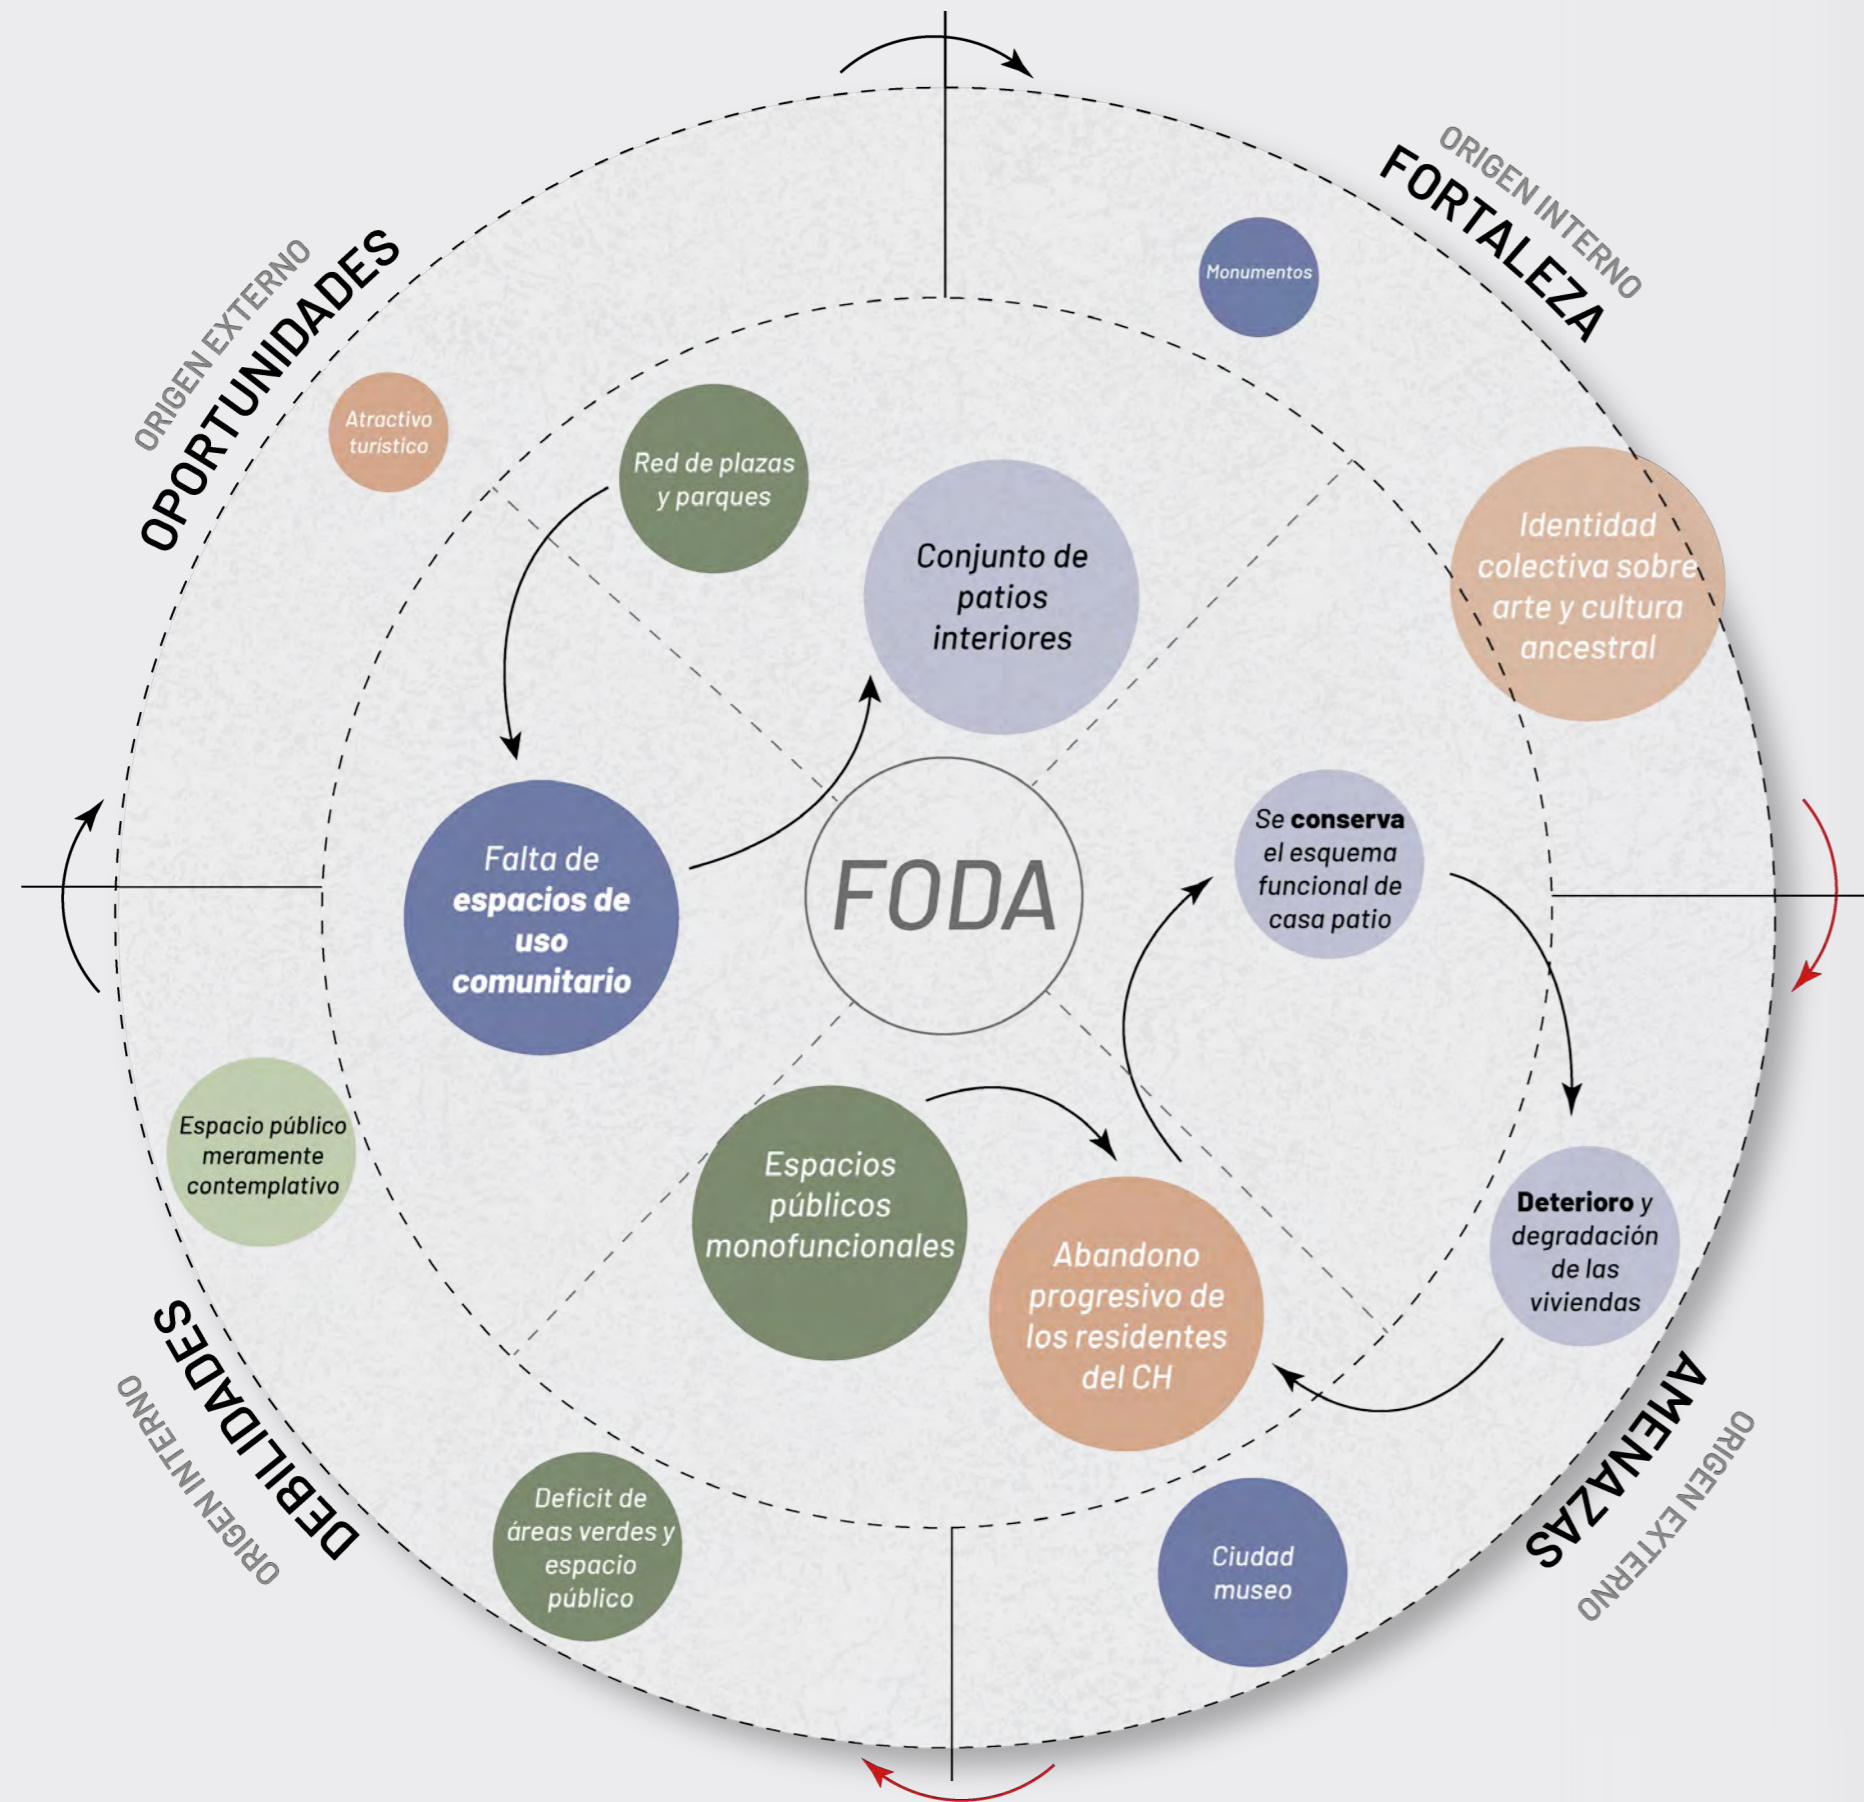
ORIGEN EXTERNO
OPORTUNIDADES

ORIGEN INTERNO
FORTALEZA

Monumentos

Atractivo turístico

Red de plazas y parques

Conjunto de patios interiores

Identidad colectiva sobre arte y cultura ancestral

Falta de espacios de uso comunitario

FODA

Se conserva el esquema funcional de casa patio

Espacio público meramente contemplativo

Espacios públicos monofuncionales

Abandono progresivo de los residentes del CH

Deterioro y degradación de las viviendas

DEBILIDADES
ORIGEN INTERNO

Deficit de áreas verdes y espacio público

Ciudad museo

AMENAZAS
ORIGEN EXTERNO